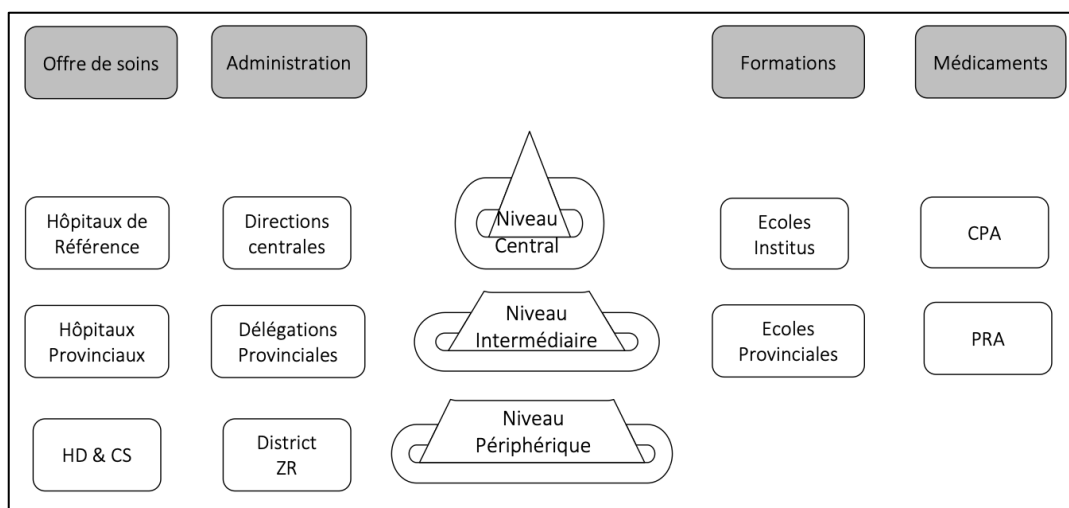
Offre de soins

Administration

Formations

Médicaments

Hôpitaux de Référence

Directions centrales

Niveau Central

Ecoles Institus

CPA

Hôpitaux Provinciaux

Délégations Provinciales

Niveau Intermédiaire

Ecoles Provinciales

PRA

HD & CS

District ZR

Niveau Périphérique